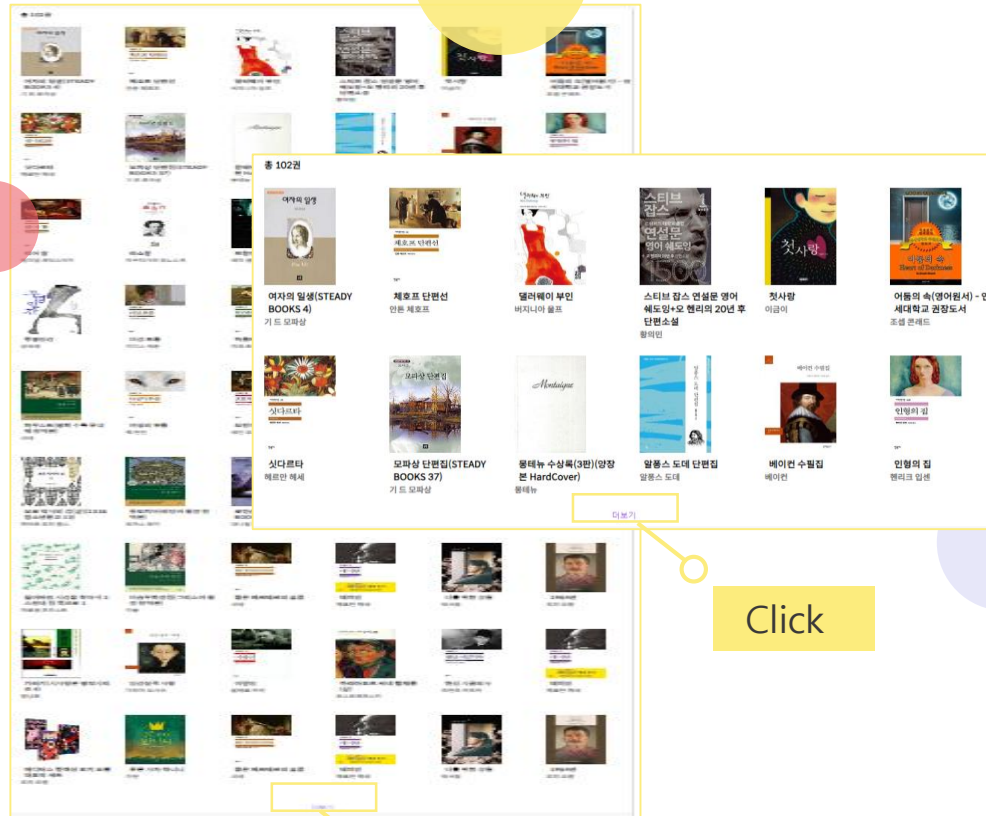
총 102권

여자의 일생(STEADY BOOKS 4)
기 드 모파상

체호프 단편선
안톤 체호프

델러웨이 부인
버지니아 울프

스티브 잡스 연설문 영어 쉐도잉+오 헨리의 20년 후 단편소설
황의민

첫사랑
이금이

어둠의 속(영어원서) - 연세대학교 권장도서
조셉 콘래드

싯다르타
헤르만 헤세

모파상 단편집(STEADY BOOKS 37)
기 드 모파상

몽테뉴 수상록(3판)(양장본 HardCover)
몽테뉴

알퐁스 도데 단편집
알퐁스 도데

베이컨 수필집
베이컨

인형의 집
헨리크 입센

더보기

Click